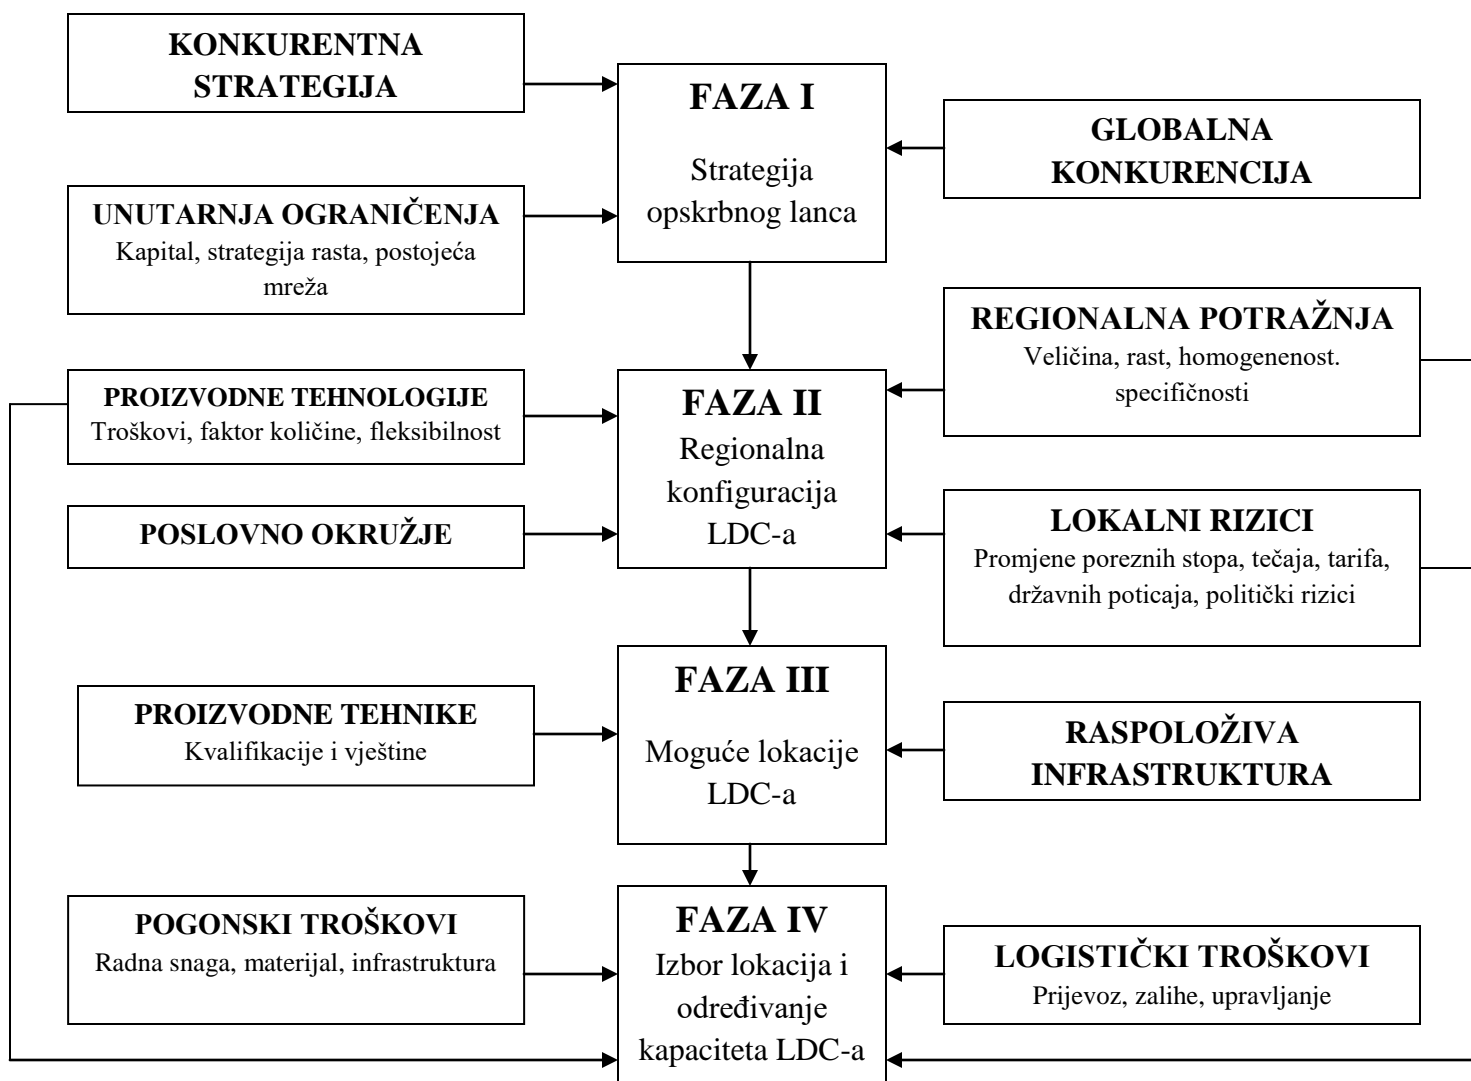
KONKURENTNA STRATEGIJA

FAZA I
Strategija opskrbnog lanca

GLOBALNA KONKURENCIJA

UNUTARNJA OGRANIČENJA
Kapital, strategija rasta, postojeća mreža

REGIONALNA POTRAŽNJA
Veličina, rast, homogenost. specifičnosti

PROIZVODNE TEHNOLOGIJE
Troškovi, faktor količine, fleksibilnost

FAZA II
Regionalna konfiguracija LDC-a

POSLOVNO OKRUŽJE

LOKALNI RIZICI
Promjene poreznih stopa, tečaja, tarifa, državnih poticaja, politički rizici

FAZA III
Moguće lokacije LDC-a

PROIZVODNE TEHNIKE
Kvalifikacije i vještine

RASPOLOŽIVA INFRASTRUKTURA

POGONSKI TROŠKOVI
Radna snaga, materijal, infrastruktura

FAZA IV
Izbor lokacija i određivanje kapaciteta LDC-a

LOGISTIČKI TROŠKOVI
Prijevoz, zalihe, upravljanje